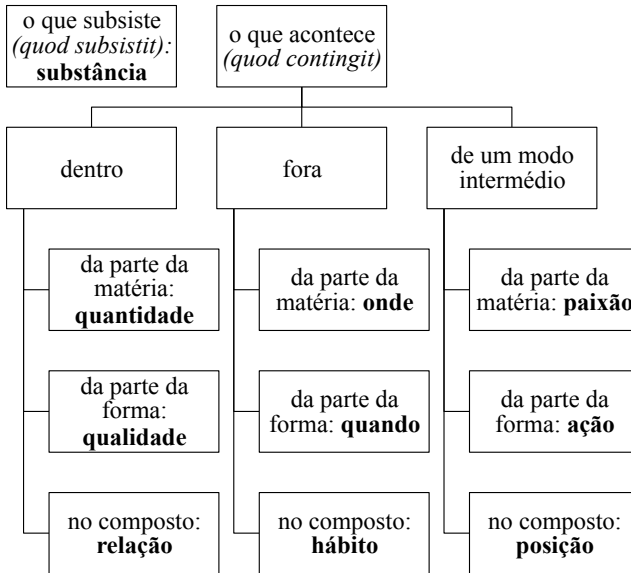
o que subsiste *(quod subsistit)*: **substância**

o que acontece *(quod contingit)*

dentro

fora

de um modo intermédio

da parte da matéria: **quantidade**

da parte da forma: **qualidade**

no composto: **relação**

da parte da matéria: **onde**

da parte da forma: **quando**

no composto: **hábito**

da parte da matéria: **paixão**

da parte da forma: **ação**

no composto: **posição**